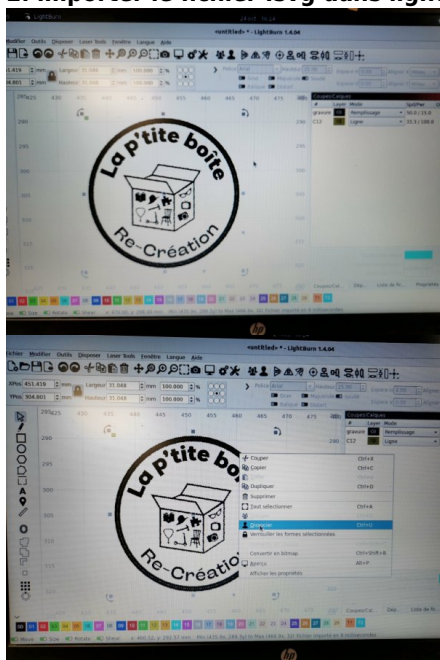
2. Importer le fichier .svg dans lightburn

<untitled> * - LightBurn 1.4.04

Modifier Outils Disposer Laser Tools Fenêtre Langue Aide

Largeur 31.068 mm 100.000 %
Hauteur 31.068 mm 100.000 %

Couper/Calques
# Layer Mode
gravure C00 Remplissage
C12 Ligne

La p'tite boîte
Re-Création

Couper/Cal... Dép. Liste de fo...

<untitled> * - LightBurn 1.4.04

Fichier Modifier Outils Disposer Laser Tools Fenêtre Langue Aide

XPos 451.419 mm Largeur 31.068 mm 100.000 %
YPos 304.601 mm Hauteur 31.068 mm 100.000 %

Couper/Calques
# Layer Mode
gravure C00 Remplissage
C12 Ligne

La p'tite boîte
Re-Création

Couper Ctrl+X
Copier Ctrl+C
Coller
Dupliquer Ctrl+D
Supprimer
Tout sélectionner Ctrl+A
Grouper Ctrl+G
Verrouiller les formes sélectionnées
Convertir en bitmap Ctrl+Shift+B
Aperçu Alt+P
Afficher les propriétés

Couper/Cal... Dép. Liste de fo...

Move Size Rotate Shear

hp